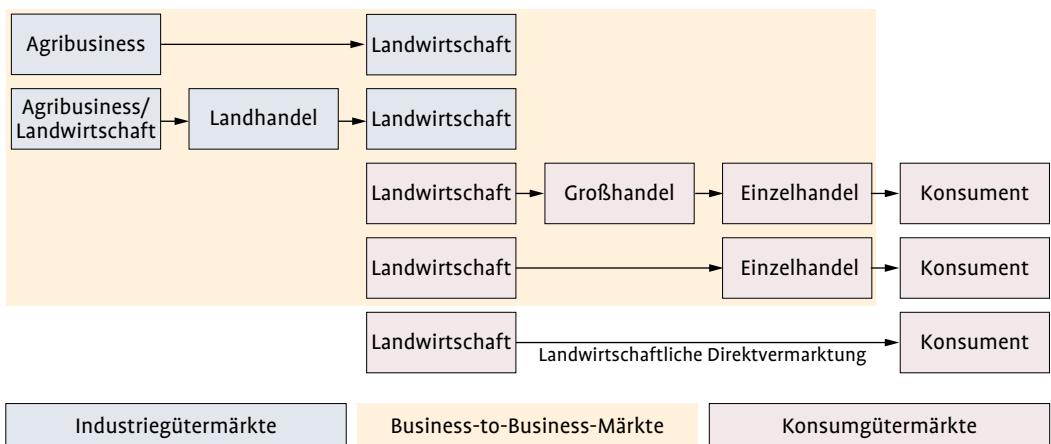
Agribusiness
Landwirtschaft

Agribusiness/ Landwirtschaft
Landhandel
Landwirtschaft

Landwirtschaft
Großhandel
Einzelhandel
Konsument

Landwirtschaft
Einzelhandel
Konsument

Landwirtschaft
Landwirtschaftliche Direktvermarktung
Konsument

Industriegütermärkte
Business-to-Business-Märkte
Konsumgütermärkte